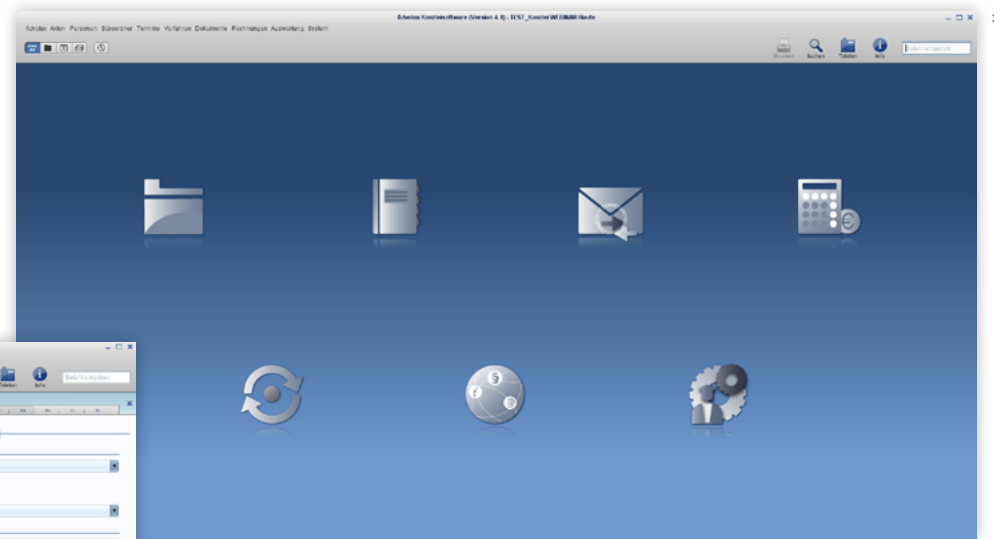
Advolux Kanzleisoftware (Version 4.8) - TEST_Kanzlei WEBMARI Haufe

Advolux Akten Personen Bürozentrale Termine Vorfahren Dokumente Rechnungen Auswertung System

Drucken Suchen Tabellen Info

Befehl eingeben

Tabellen Info

Befehl eingeben